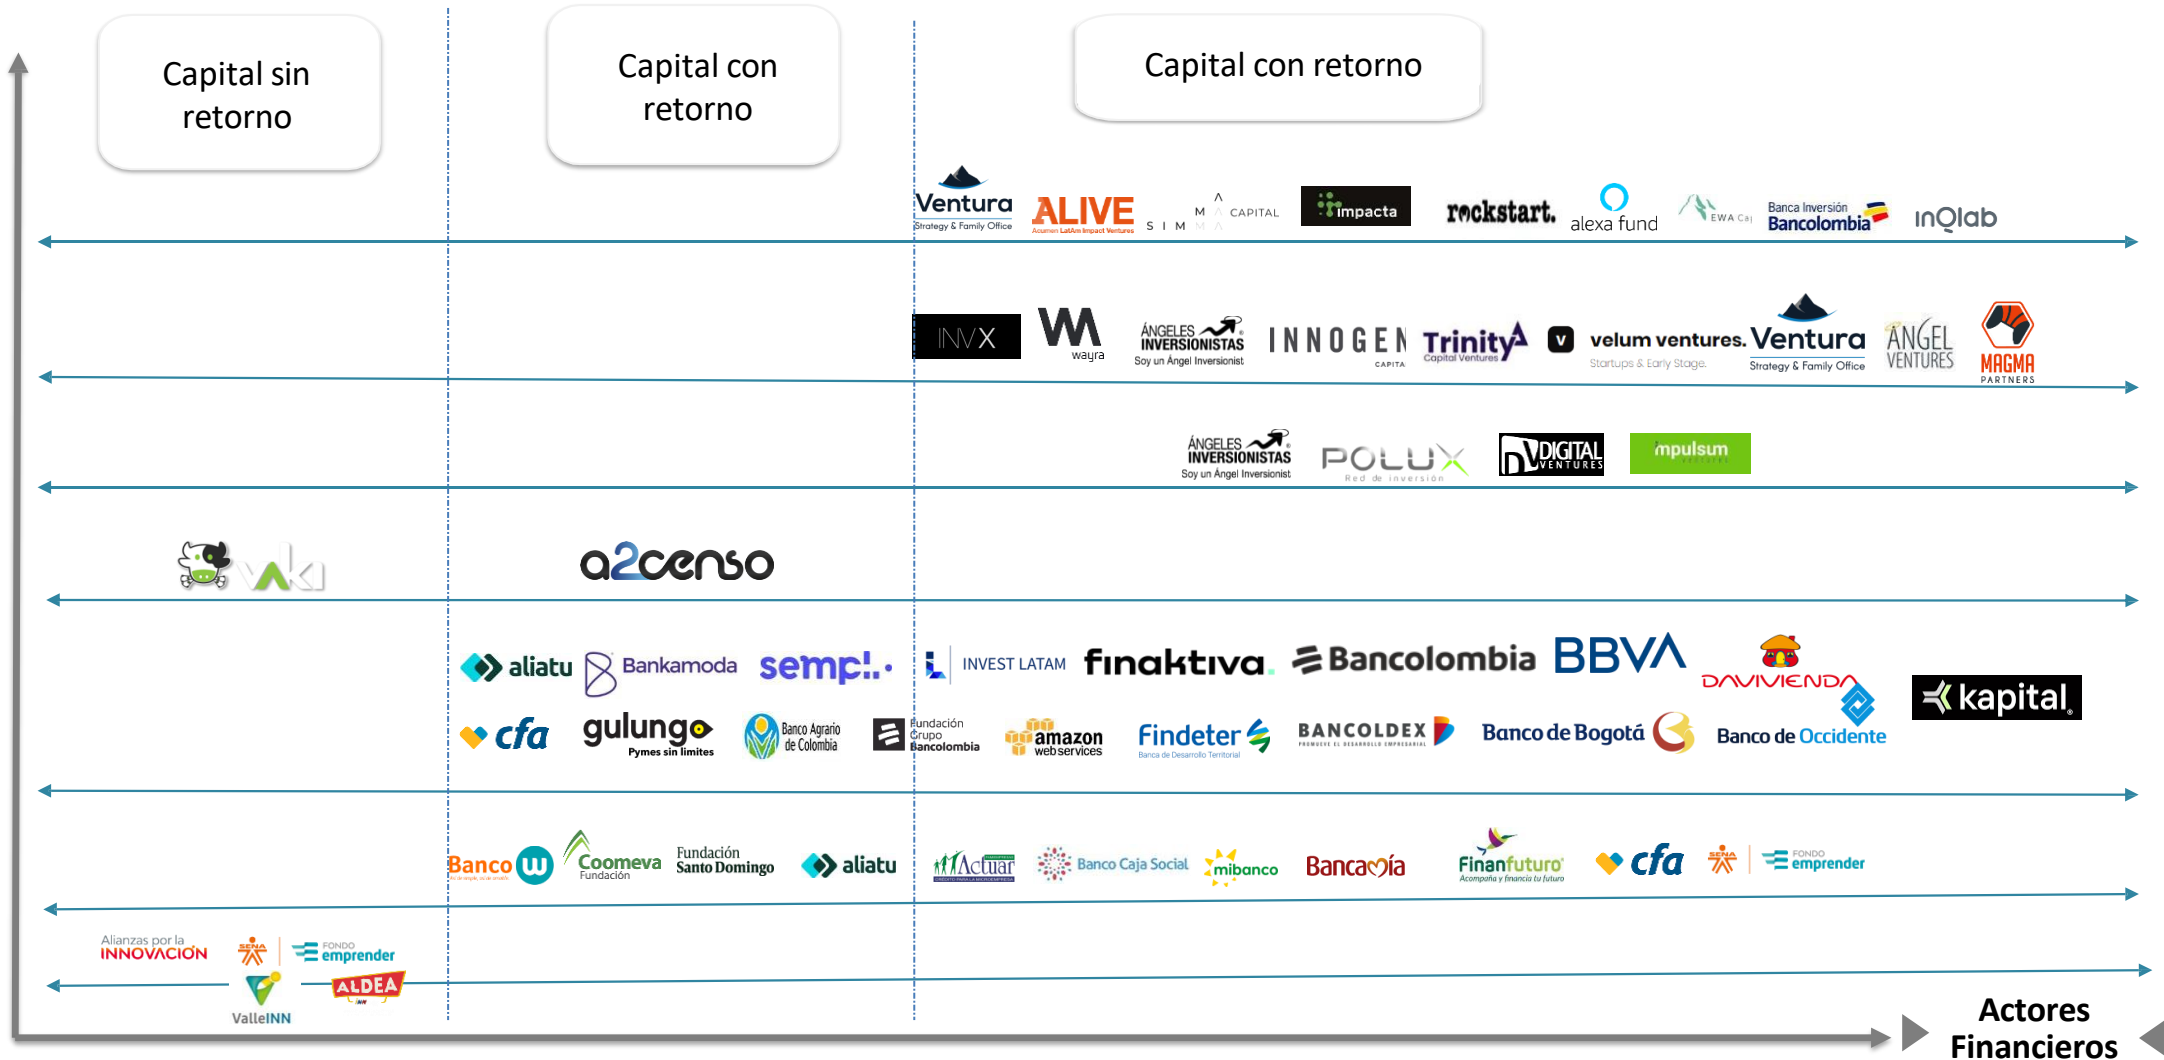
Capital sin retorno

Capital con retorno

Capital con retorno

Ventura Strategy & Family Office ALIVE Acumen LatAm Impact Ventures S I M M A CAPITAL impacta rockstart. alexa fund EWA Banca Inversión Bancolombia inQlab

INVX wayra ÁNGELES INVERSIONISTAS Soy un Ángel Inversionist INNOGEN CAPITAL Trinity Capital Ventures velum ventures. Startups & Early Stage. Ventura Strategy & Family Office ANGEL VENTURES MAGMA PARTNERS

ÁNGELES INVERSIONISTAS Soy un Ángel Inversionist POLUX Red de inversión DIGITAL VENTURES impulsum

vaki

a2censo

aliatu Bankamoda sempli INVEST LATAM finaktiva Bancolombia BBVA DAVIVIENDA kapital

cfa gulungo Pymes sin limites Banco Agrario de Colombia Fundación Grupo Bancolombia amazon web services Findeter Banca de Desarrollo Territorial BANCOLDEX Banco de Bogotá Banco de Occidente

Banco W Coomeva Fundación Fundación Santo Domingo aliatu Actuar Banco Caja Social mibanco Bancamía Finanfuturo Acompaña y financia tu futuro cfa SENA FONDO emprender

Alianzas por la INNOVACIÓN SENA FONDO emprender ValleINN ALDEA

Actores Financieros